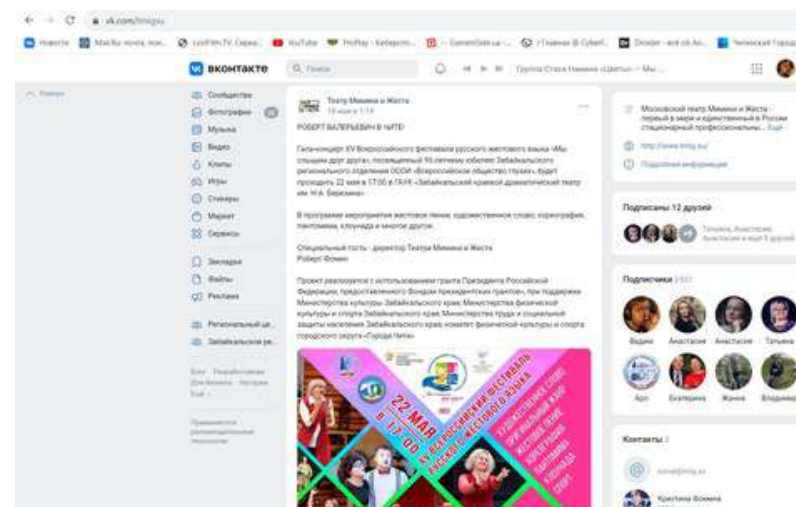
vk.com/tmimgu

Новости | Mail.Ru | YouTube | ВКонтакте

ВКонтакте | Поиск

Сообщества
Фотографии
Музыка
Видео
Клипы
Игры
Стикеры
Маркет
Сервисы
Закладки
Файлы
Реклама
Региональный це...
Забайкальское ре...

Театр Мимики и Жеста
19 мая в 1:18

РОБЕРТ ВАЛЕРЬЕВИЧ В ЧИТЕ!

Гала-концерт XV Всероссийского фестиваля русского жестового языка «Мы слышим друг друга», посвящённый 95-летнему юбилею Забайкальского регионального отделения ОООИ «Всероссийское общество глухих», будет проходить 22 мая в 17:00 в ГАУК «Забайкальский краевой драматический театр им. Н.А. Березина».

В программе мероприятия жестовое пение, художественное слово, хореография, пантомима, клоунада и многое другое.

Специальный гость - директор Театра Мимики и Жеста Роберт Фомин

Проект реализуется с использованием гранта Президента Российской Федерации, предоставленного Фондом президентских грантов, при поддержке Министерства культуры Забайкальского края, Министерства физической культуры и спорта Забайкальского края, Министерства труда и социальной защиты населения Забайкальского края, комитет физической культуры и спорта городского округа «Город Чита»

22 МАЯ в 17:00
XV ВСЕРОССИЙСКИЙ ФЕСТИВАЛЬ РУССКОГО ЖЕСТОВОГО ЯЗЫКА

Московский театр Мимики и Жеста - первый в мире и единственный в России стационарный профессиональный... Ещё
http://www.tmig.ru/
Подробная информация

Подписаны 12 друзей
Татьяна, Анастасия, Анастасия и ещё 9 друзей

Подписчики
Вадим | Анастасия | Анастасия | Татьяна
Аро | Екатерина | Жанна | Владимир

Контакты
Кристина Фомина